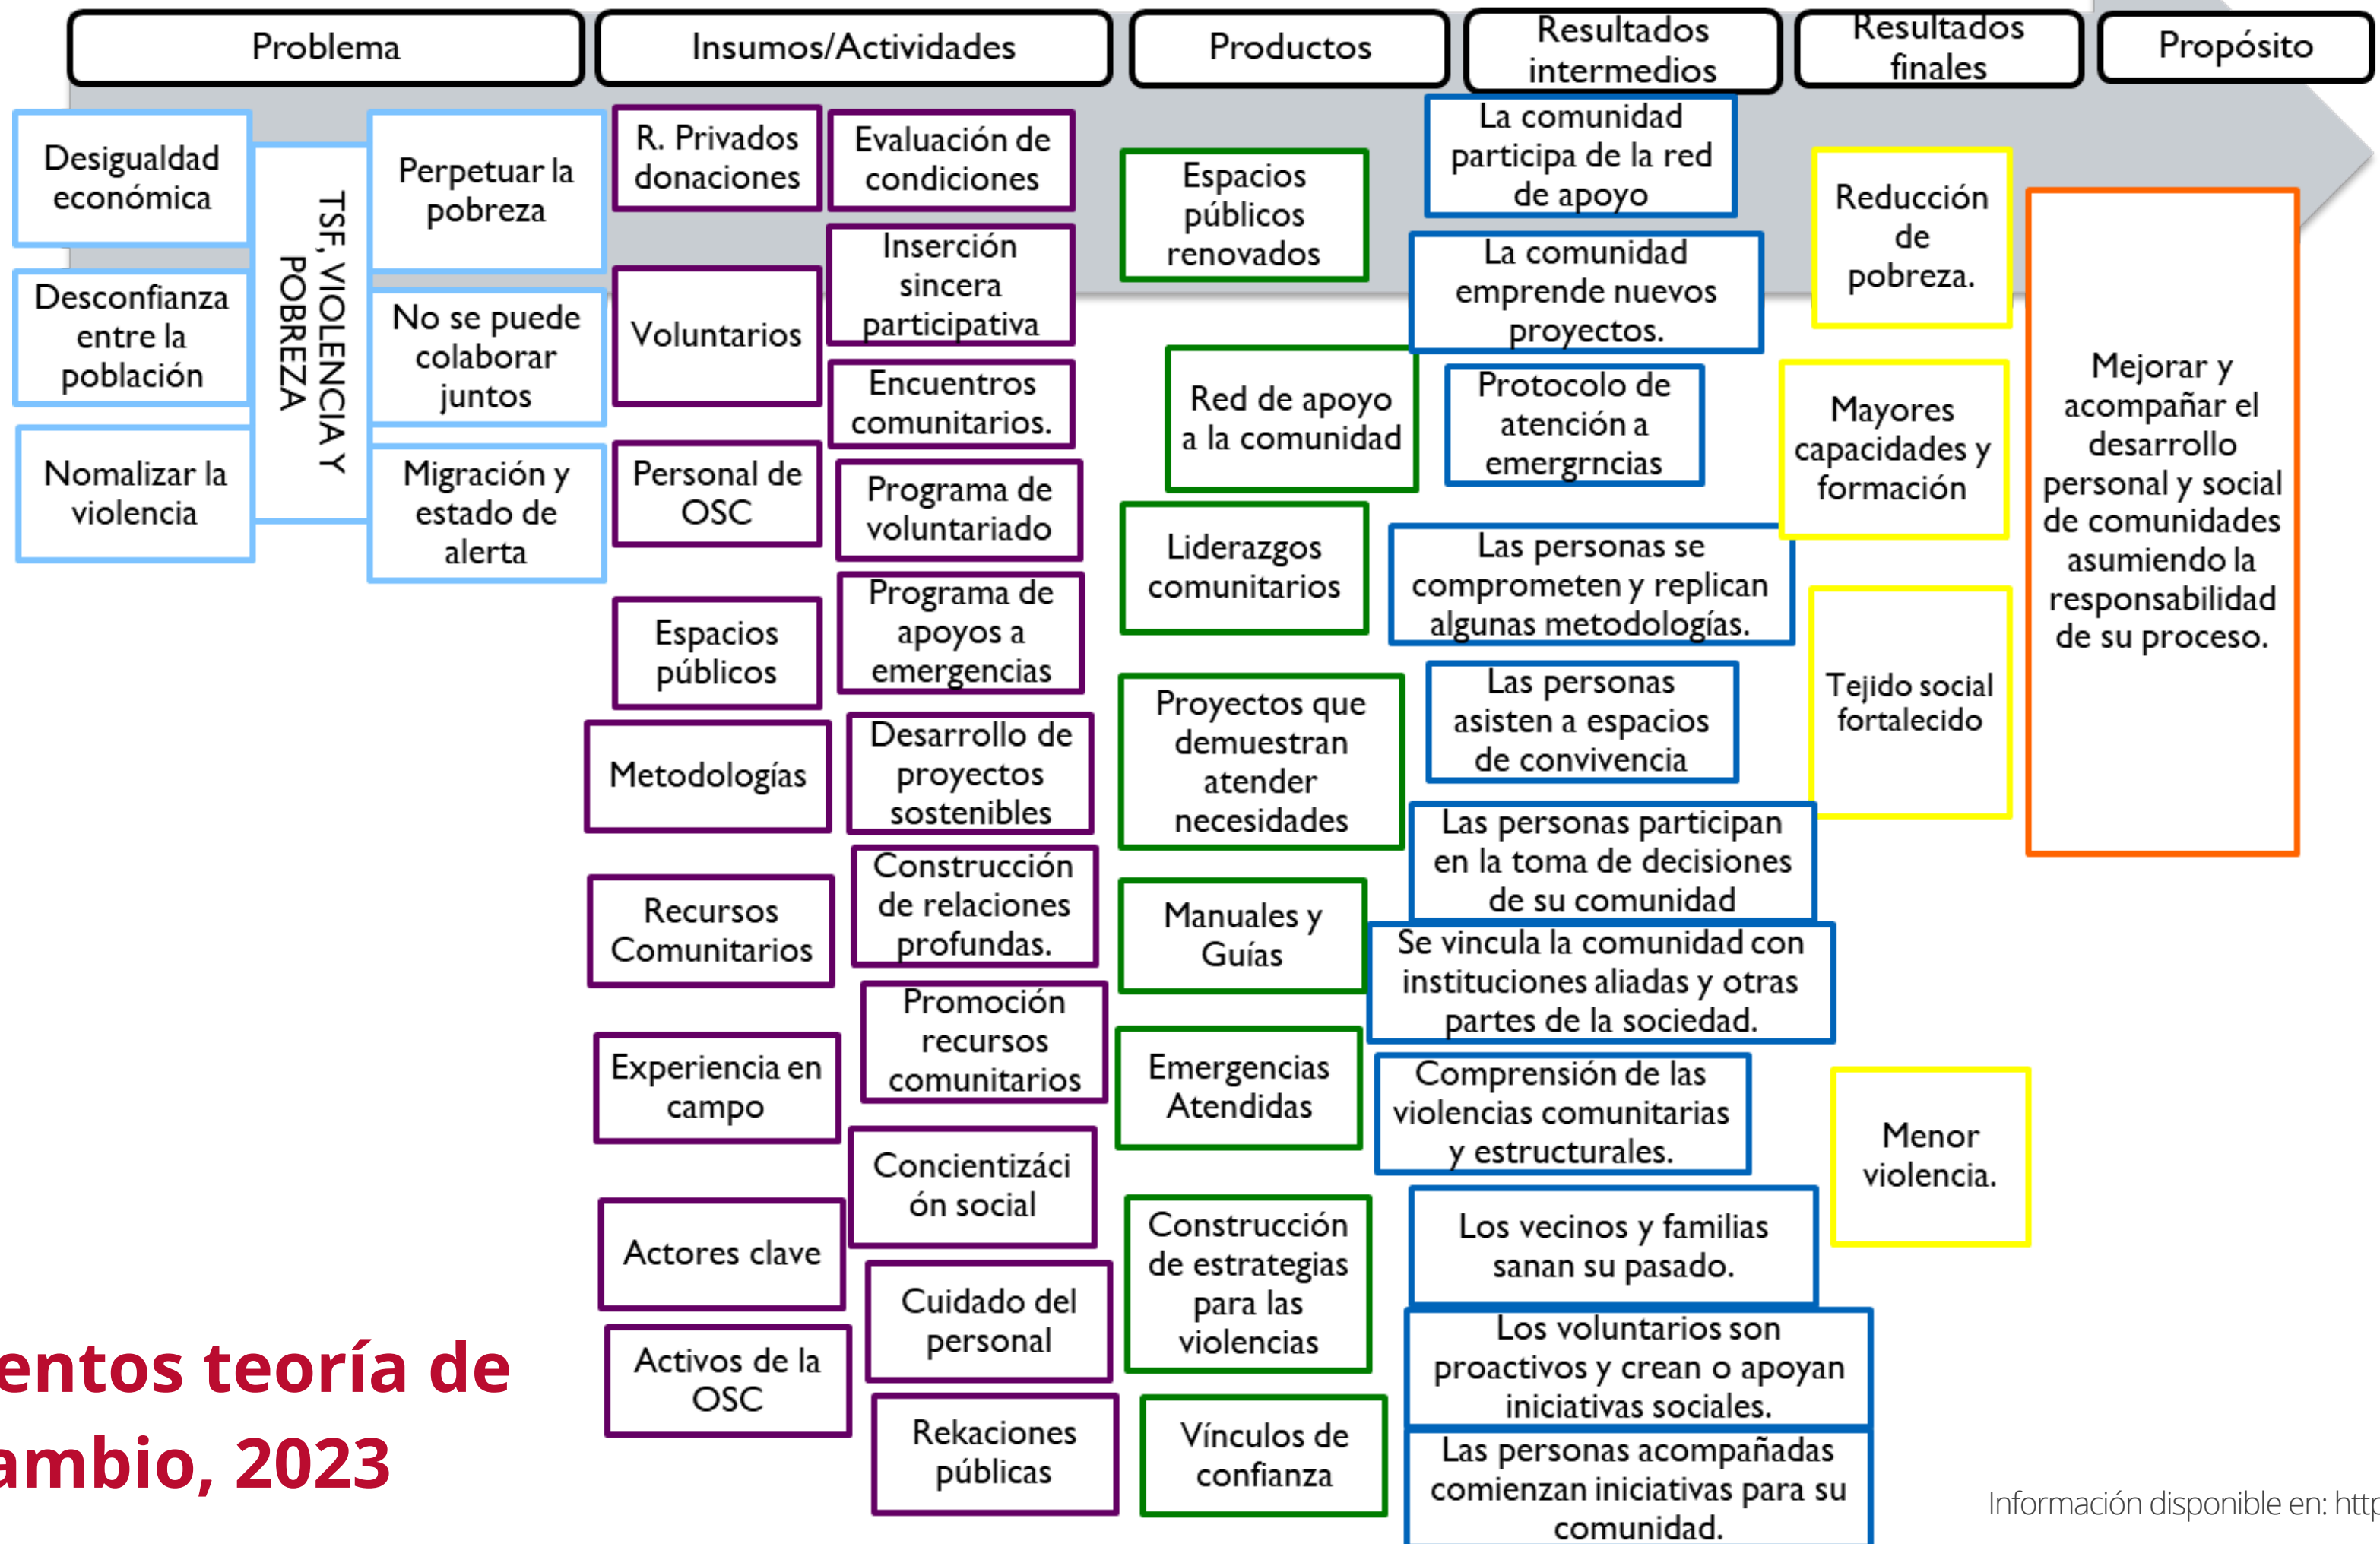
Problema

Insumos/Actividades

Productos

Resultados intermedios

Resultados finales

Propósito

Desigualdad económica

Desconfianza entre la población

Nomalizar la violencia

TSF, VIOLENCIA Y POBREZA

Perpetuar la pobreza

No se puede colaborar juntos

Migración y estado de alerta

R. Privados donaciones

Voluntarios

Personal de OSC

Espacios públicos

Metodologías

Recursos Comunitarios

Experiencia en campo

Actores clave

Activos de la OSC

Evaluación de condiciones

Inserción sincera participativa

Encuentros comunitarios.

Programa de voluntariado

Programa de apoyos a emergencias

Desarrollo de proyectos sostenibles

Construcción de relaciones profundas.

Promoción recursos comunitarios

Concientizáción social

Cuidado del personal

Rekaciones públicas

Espacios públicos renovados

Red de apoyo a la comunidad

Liderazgos comunitarios

Proyectos que demuestran atender necesidades

Manuales y Guías

Emergencias Atendidas

Construcción de estrategias para las violencias

Vínculos de confianza

La comunidad participa de la red de apoyo

La comunidad emprende nuevos proyectos.

Protocolo de atención a emergrncias

Las personas se comprometen y replican algunas metodologías.

Las personas asisten a espacios de convivencia

Las personas participan en la toma de decisiones de su comunidad

Se vincula la comunidad con instituciones aliadas y otras partes de la sociedad.

Comprensión de las violencias comunitarias y estructurales.

Los vecinos y familias sanan su pasado.

Los voluntarios son proactivos y crean o apoyan iniciativas sociales.

Las personas acompañadas comienzan iniciativas para su comunidad.

Reducción de pobreza.

Mayores capacidades y formación

Tejido social fortalecido

Menor violencia.

Mejorar y acompañar el desarrollo personal y social de comunidades asumiendo la responsabilidad de su proceso.

entos teoría de ambio, 2023

Información disponible en: http